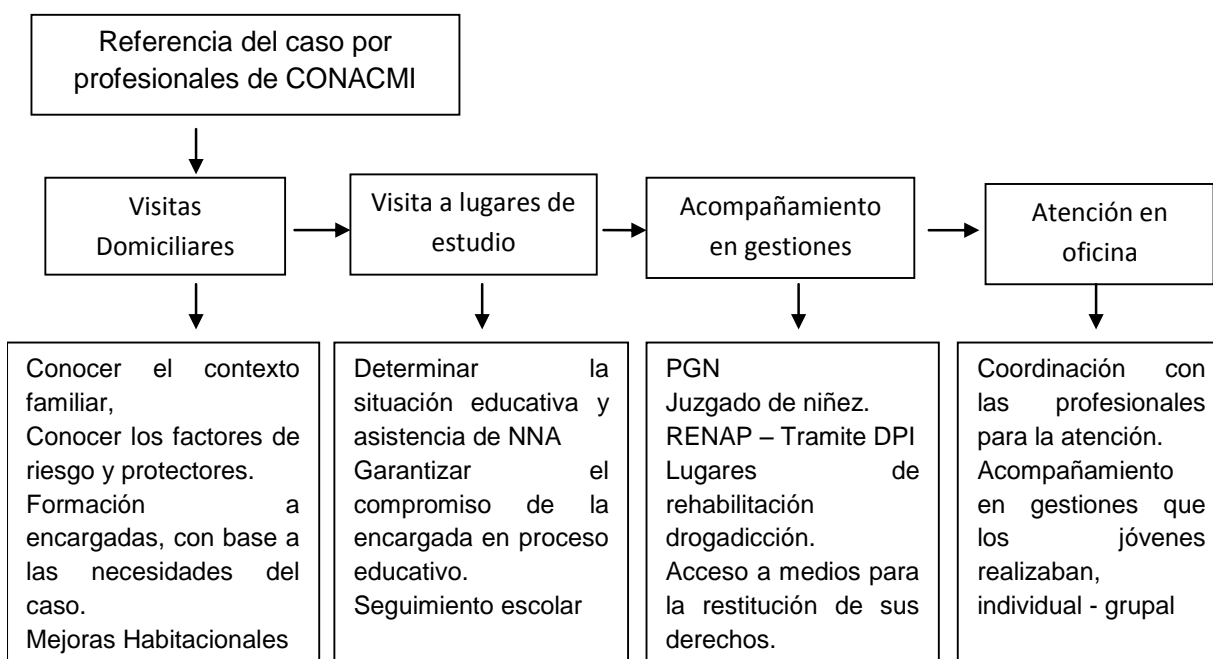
Referencia del caso por profesionales de CONACMI

Visitas Domiciliares

Visita a lugares de estudio

Acompañamiento en gestiones

Atención en oficina

Conocer el contexto familiar,
Conocer los factores de riesgo y protectores.
Formación a encargadas, con base a las necesidades del caso.
Mejoras Habitacionales

Determinar la situación educativa y asistencia de NNA
Garantizar el compromiso de la encargada en proceso educativo.
Seguimiento escolar

PGN
Juzgado de niñez.
RENAP – Tramite DPI
Lugares de rehabilitación drogadicción.
Acceso a medios para la restitución de sus derechos.

Coordinación con las profesionales para la atención.
Acompañamiento en gestiones que los jóvenes realizaban,
individual - grupal